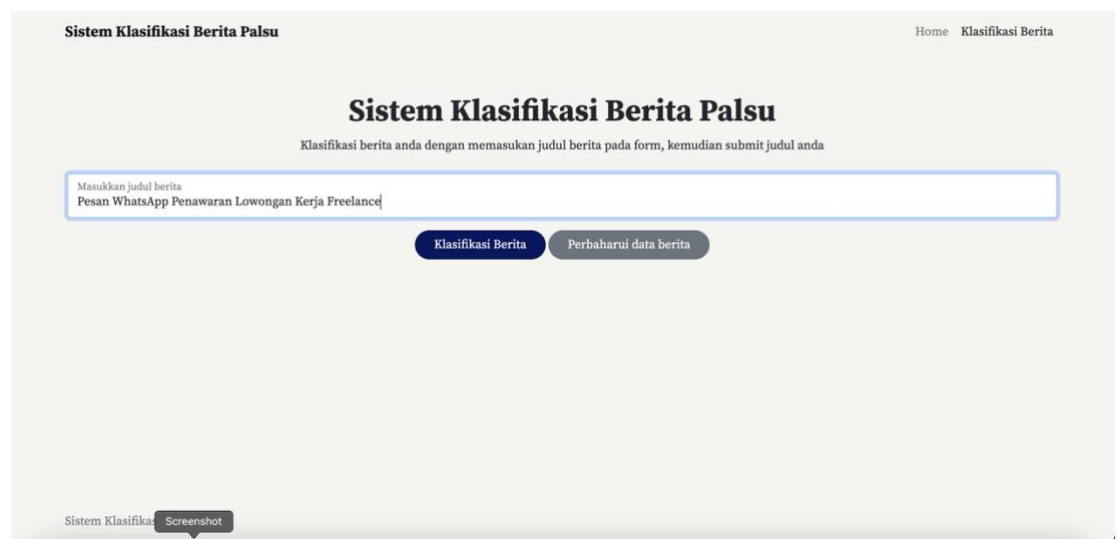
Sistem Klasifikasi Berita Palsu

Home Klasifikasi Berita

Sistem Klasifikasi Berita Palsu

Klasifikasi berita anda dengan memasukan judul berita pada form, kemudian submit judul anda

Masukkan judul berita
Pesan WhatsApp Penawaran Lowongan Kerja Freelance

Klasifikasi Berita Perbaharui data berita

Sistem Klasifika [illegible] Screenshot